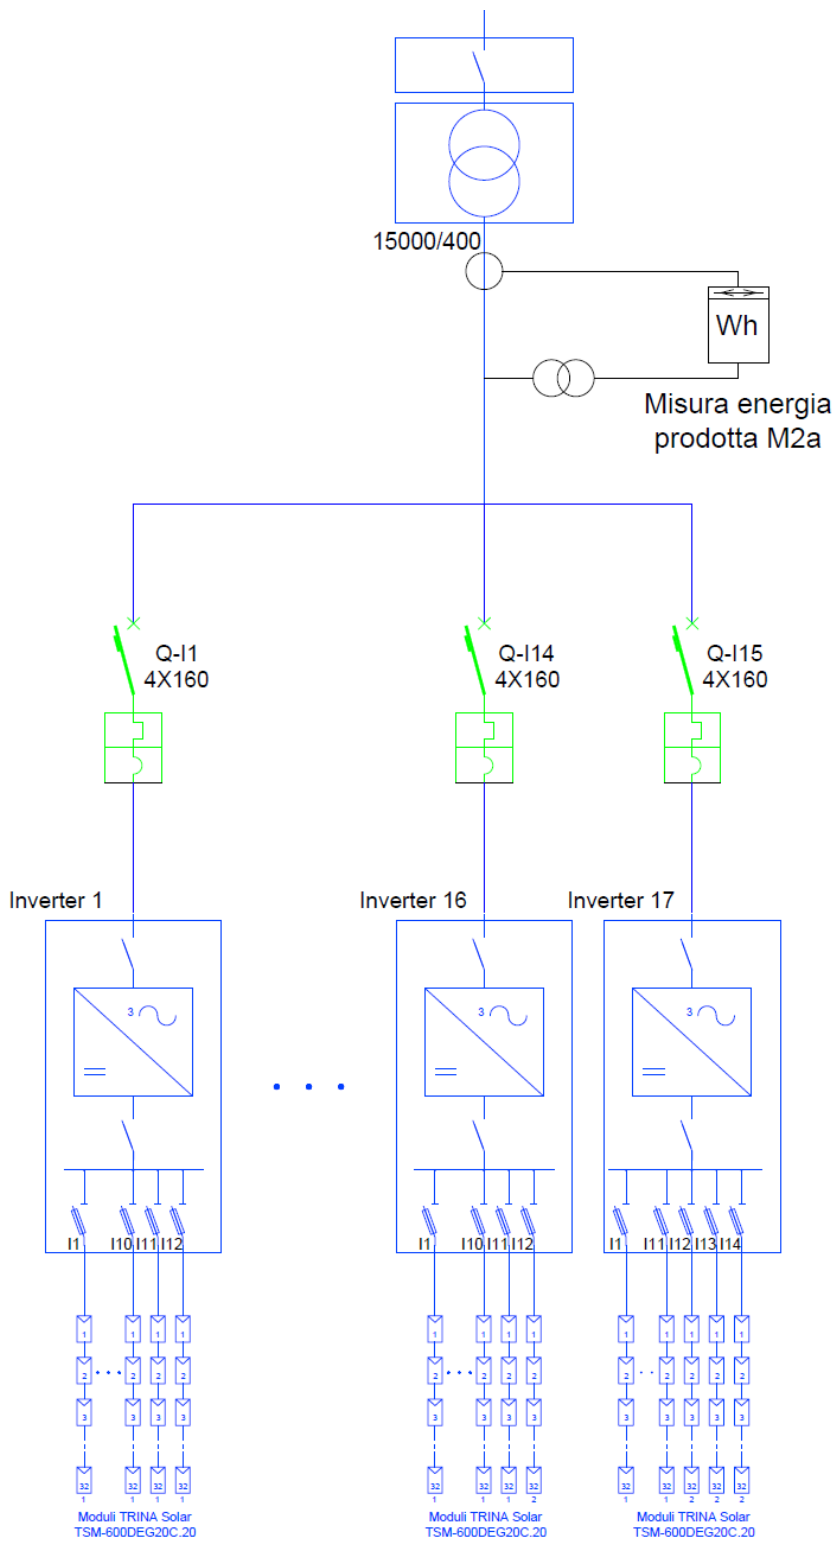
15000/400

Wh

Misura energia prodotta M2a

Q-I1
4X160

Q-I14
4X160

Q-I15
4X160

Inverter 1

Inverter 16

Inverter 17

3

3

3

I1 I10 I11 I12

I1 I10 I11 I12

I1 I11 I12 I13 I14

1 1 1 1
2 2 2 2
3 3 3 3
32 32 32 32
1 1 1 1

1 1 1 1
2 2 2 2
3 3 3 3
32 32 32 32
1 1 1 2

1 1 1 1 1
2 2 2 2 2
3 3 3 3 3
32 32 32 32 32
1 1 2 2 2

Moduli TRINA Solar
TSM-600DEG20C.20

Moduli TRINA Solar
TSM-600DEG20C.20

Moduli TRINA Solar
TSM-600DEG20C.20